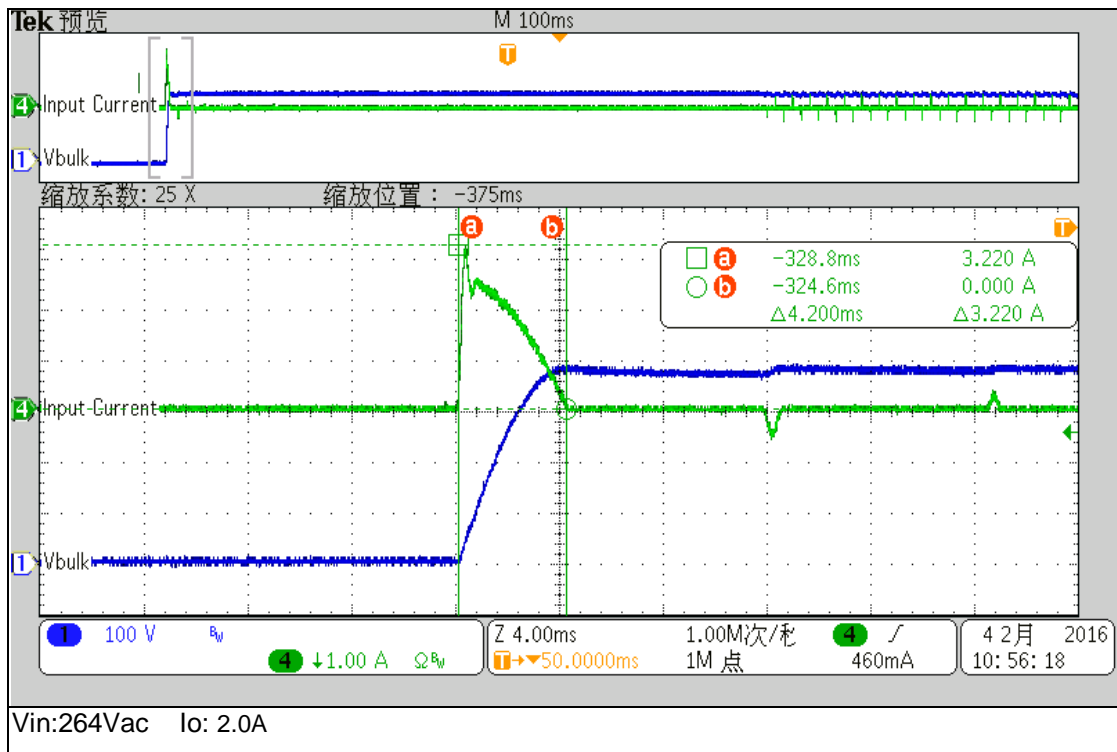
Tek 预览

M 100ms

T

4 Input Current

1 Vbulk

缩放系数: 25 X

缩放位置: -375ms

a b

T

| | | |
|---|---|---|
| □ a | -328.8ms | 3.220 A |
| ○ b | -324.6ms | 0.000 A |
| | Δ4.200ms | Δ3.220 A |

4 Input Current

1 Vbulk

1 100 V $^B_W$

4 ↓1.00 A Ω $^B_W$

Z 4.00ms

T→▼50.0000ms

1.00M次/秒

1M 点

4 ∫

460mA

4 2月 2016

10: 56: 18

Vin:264Vac Io: 2.0A